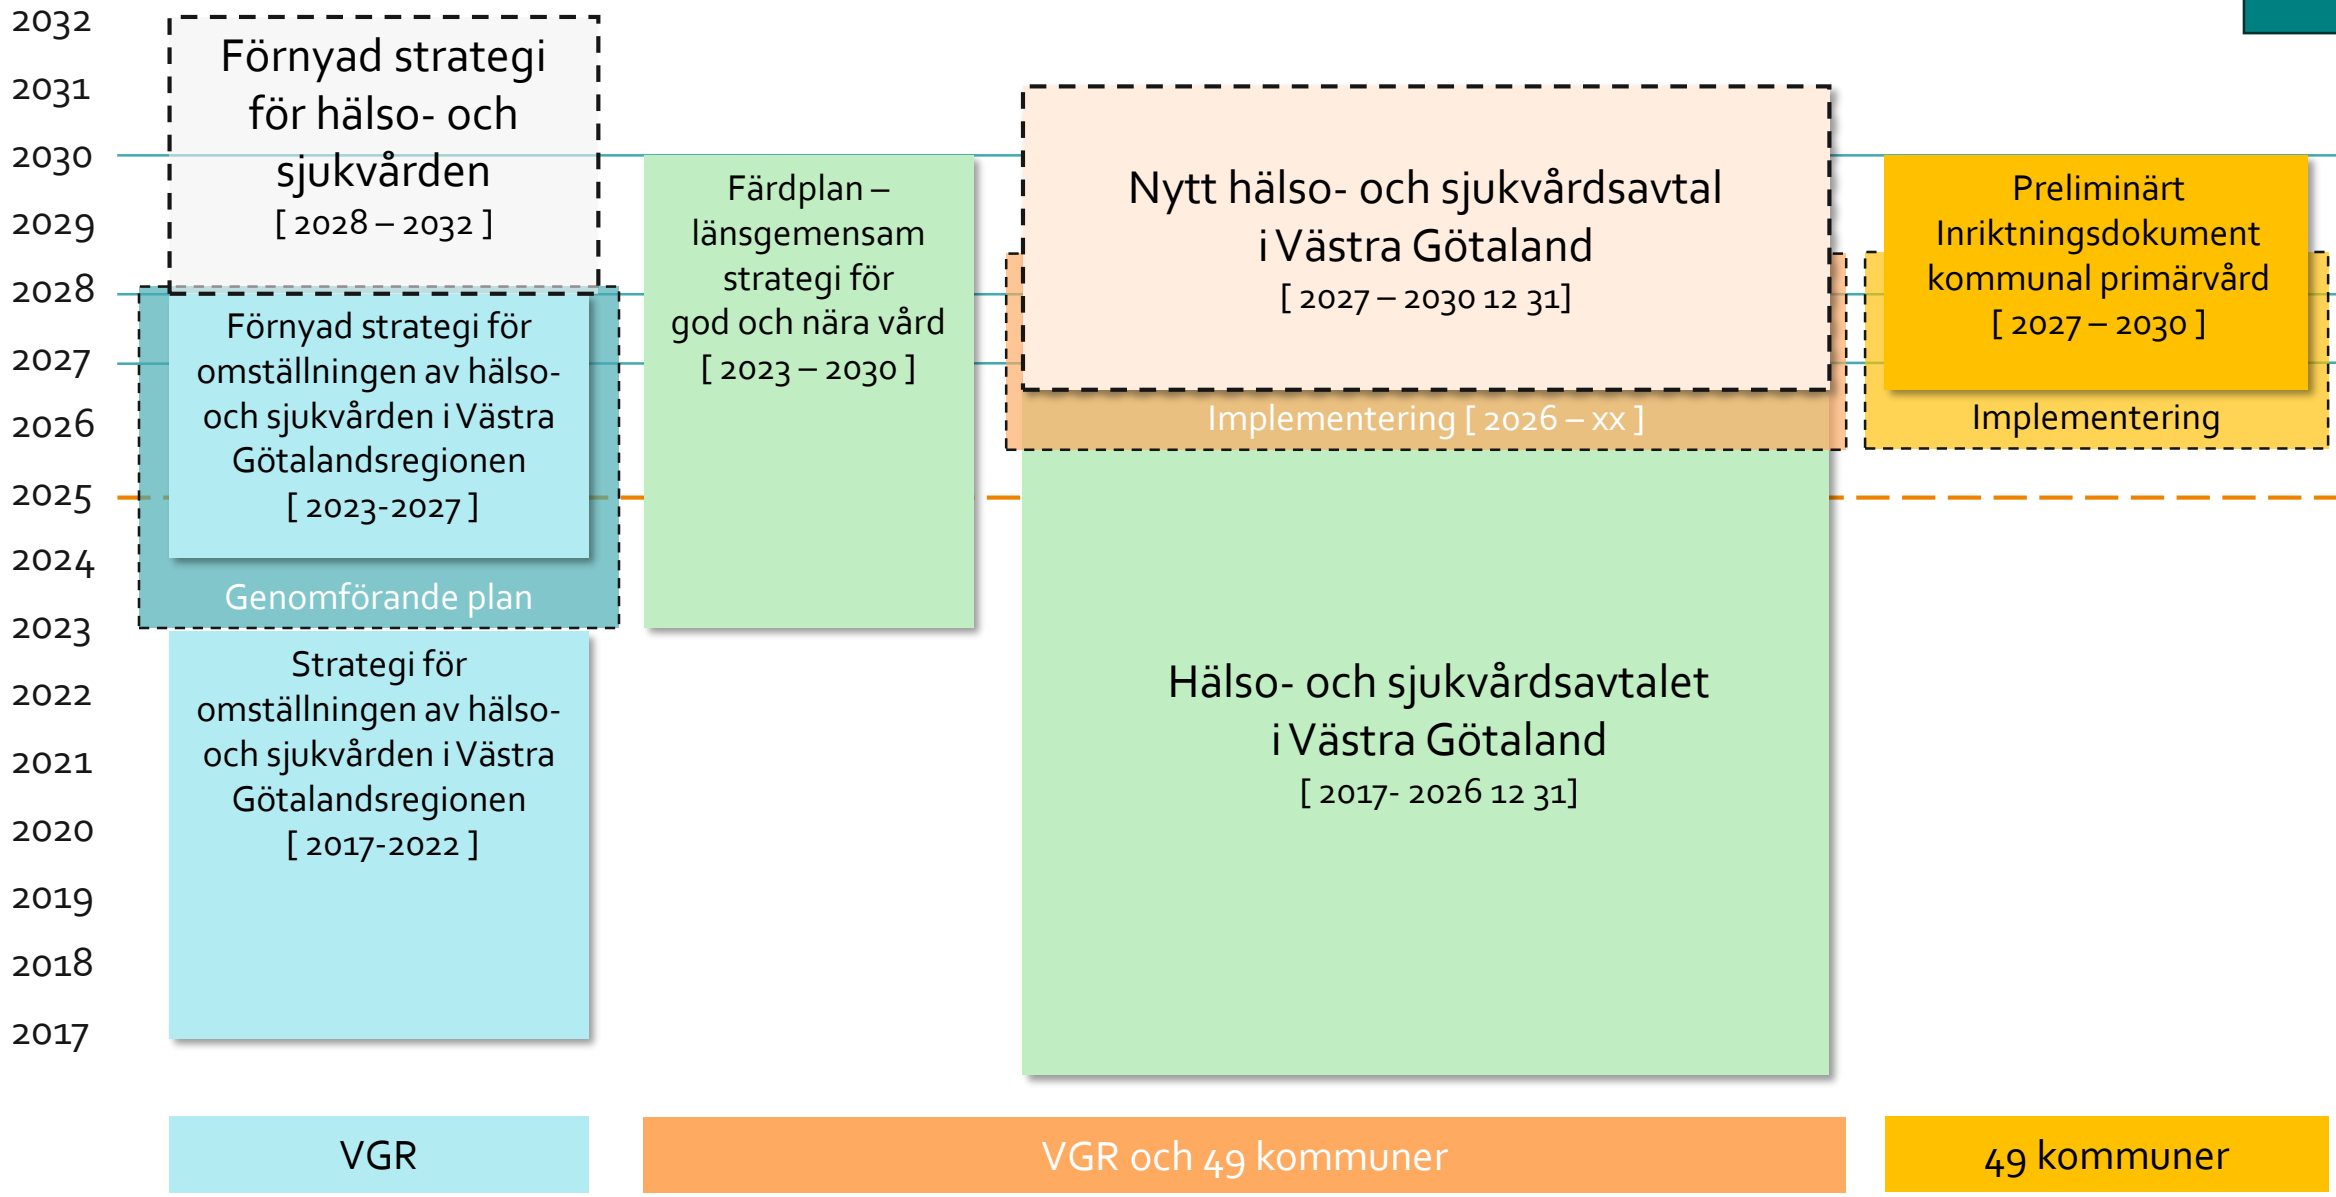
2032
2031
2030
2029
2028
2027
2026
2025
2024
2023
2022
2021
2020
2019
2018
2017

Förnyad strategi för hälso- och sjukvården
[ 2028 – 2032 ]

Förnyad strategi för omställningen av hälso- och sjukvården i Västra Götalandsregionen
[ 2023-2027 ]

Genomförande plan

Strategi för omställningen av hälso- och sjukvården i Västra Götalandsregionen
[ 2017-2022 ]

Färdplan – länsgemensam strategi för god och nära vård
[ 2023 – 2030 ]

Nytt hälso- och sjukvårdsavtal i Västra Götaland
[ 2027 – 2030 12 31]

Implementering [ 2026 – xx ]

Hälso- och sjukvårdsavtalet i Västra Götaland
[ 2017- 2026 12 31]

Preliminärt Inriktningsdokument kommunal primärvård
[ 2027 – 2030 ]

Implementering

VGR

VGR och 49 kommuner

49 kommuner